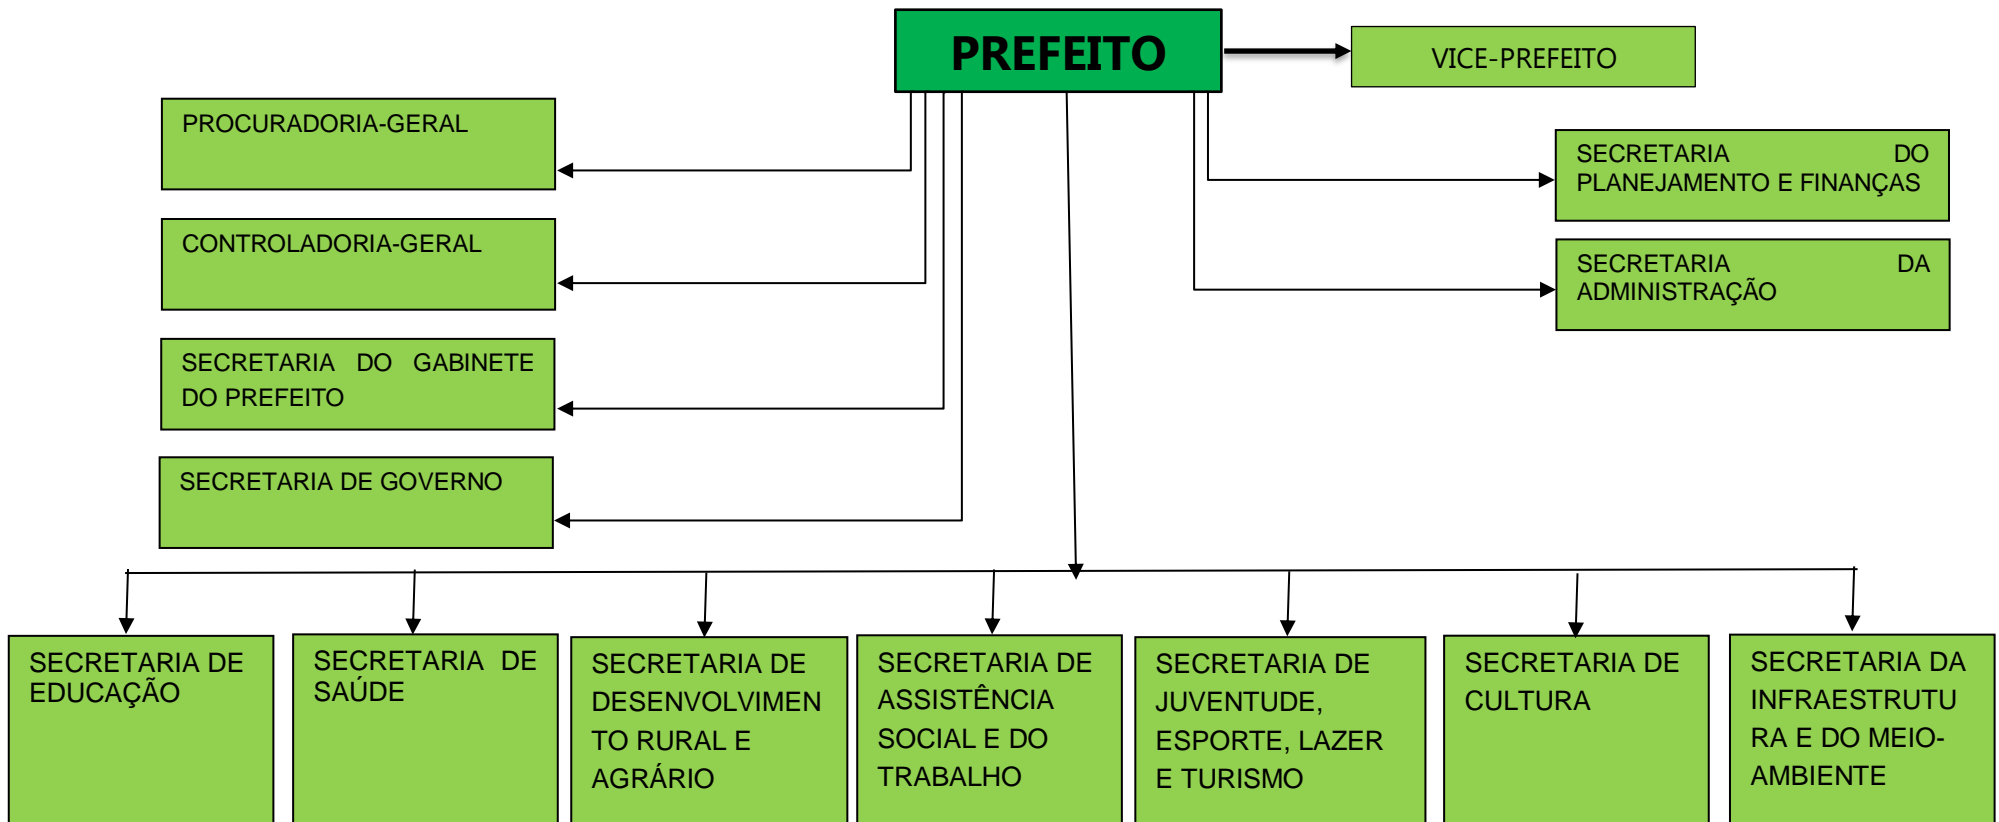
PREFEITO

VICE-PREFEITO

PROCURADORIA-GERAL

CONTROLADORIA-GERAL

SECRETARIA DO GABINETE DO PREFEITO

SECRETARIA DE GOVERNO

SECRETARIA DO PLANEJAMENTO E FINANÇAS

SECRETARIA DA ADMINISTRAÇÃO

SECRETARIA DE EDUCAÇÃO

SECRETARIA DE SAÚDE

SECRETARIA DE DESENVOLVIMENTO RURAL E AGRÁRIO

SECRETARIA DE ASSISTÊNCIA SOCIAL E DO TRABALHO

SECRETARIA DE JUVENTUDE, ESPORTE, LAZER E TURISMO

SECRETARIA DE CULTURA

SECRETARIA DA INFRAESTRUTURA E DO MEIO-AMBIENTE